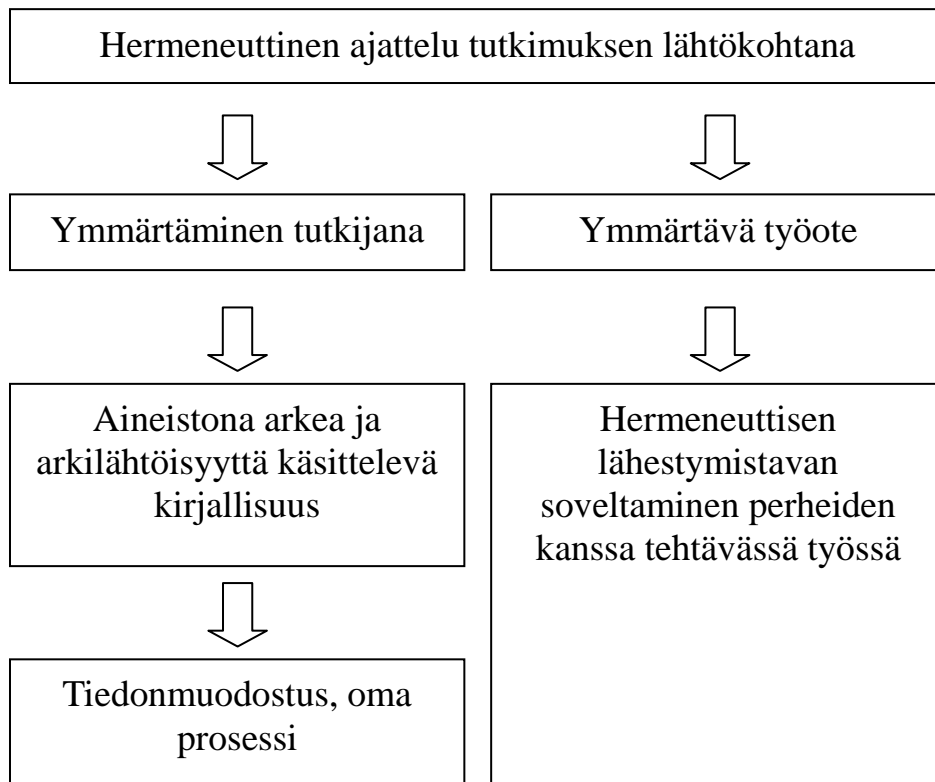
Hermeneuttinen ajattelu tutkimuksen lähtökohtana

Ymmärtäminen tutkijana

Aineistona arkea ja arkilähtöisyyttä käsittelevä kirjallisuus

Tiedonmuodostus, oma prosessi

Ymmärtävä työote

Hermeneuttisen lähestymistavan soveltaminen perheiden kanssa tehtävässä työssä